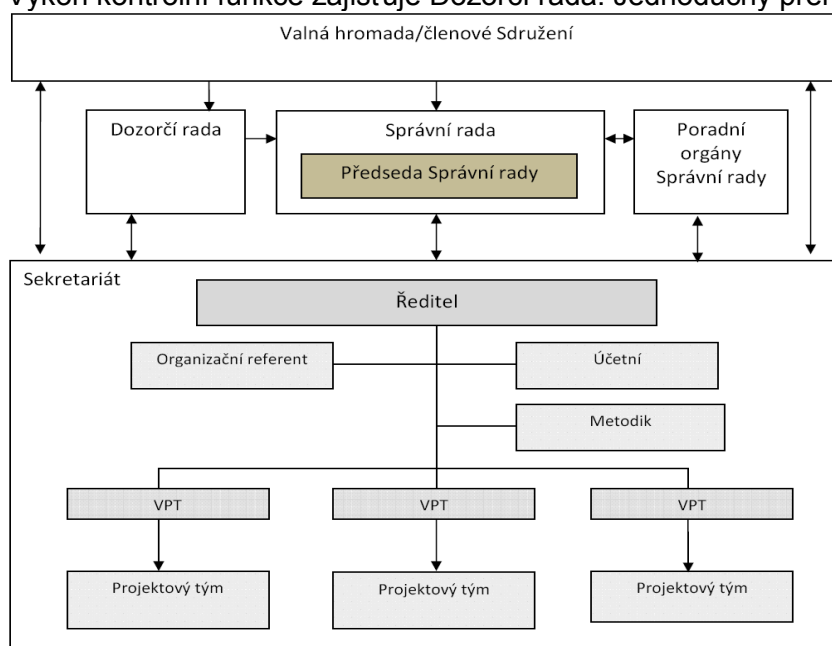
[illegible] kontrolní funkce zajišťuje Dozorčí rada. Jednoduchý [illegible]

Valná hromada/členové Sdružení

Dozorčí rada

Správní rada

Předseda Správní rady

Poradní orgány Správní rady

Sekretariát

Ředitel

Organizační referent

Účetní

Metodik

VPT

VPT

VPT

Projektový tým

Projektový tým

Projektový tým